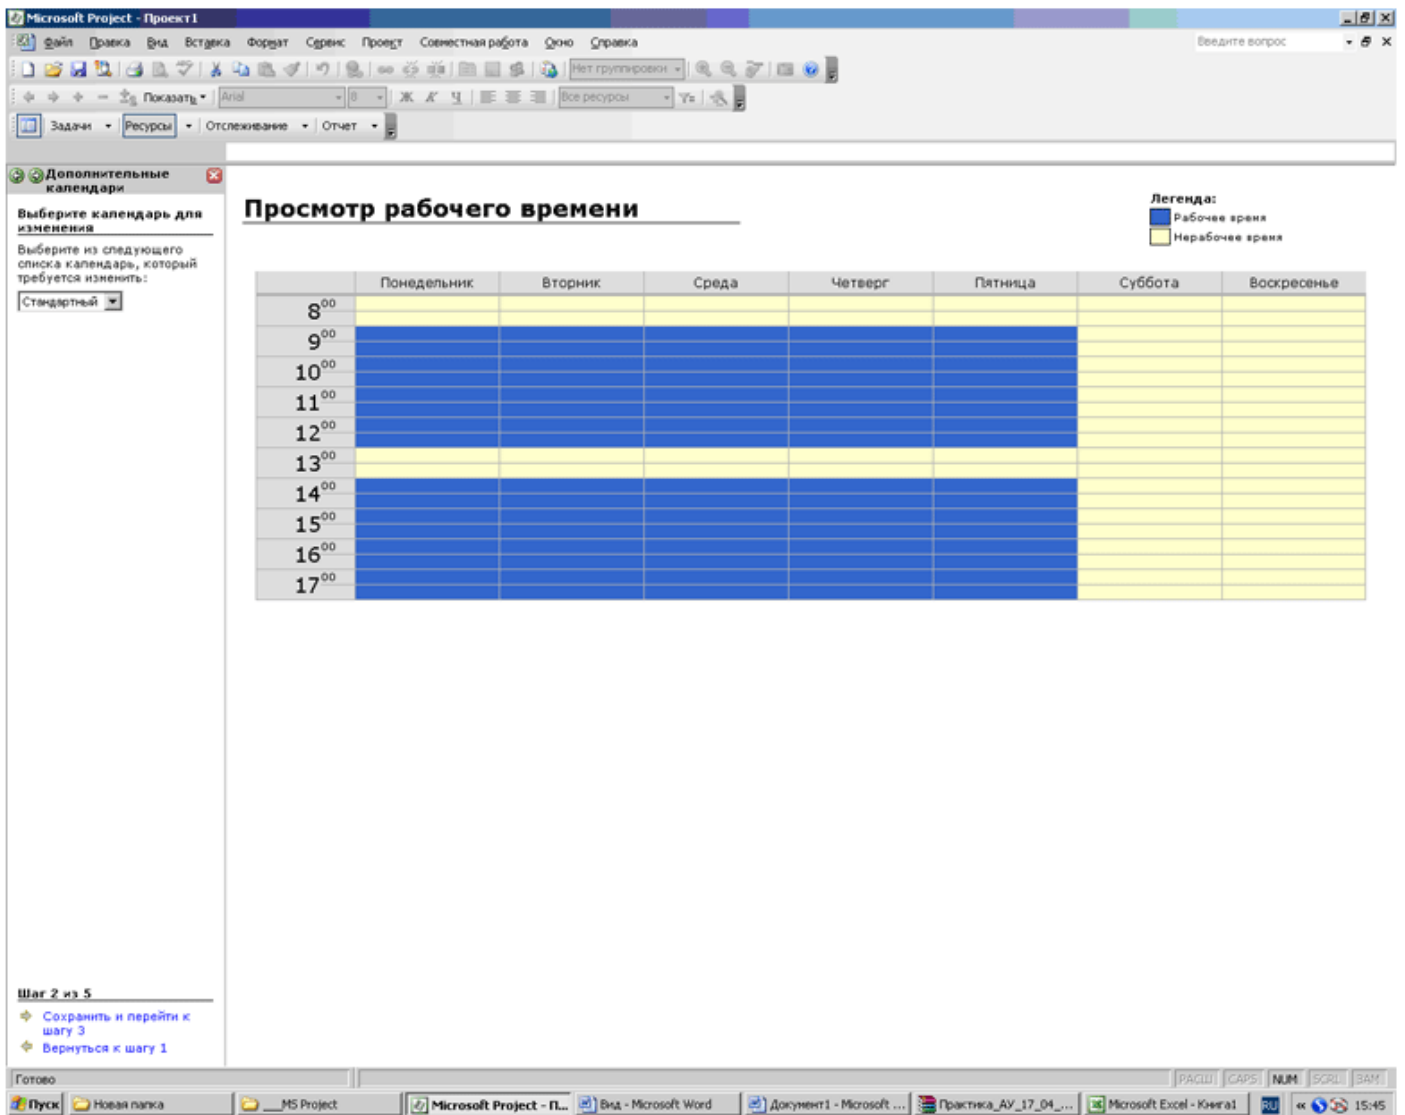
Microsoft Project - Проект1

Файл Правка Вид Вставка Формат Сервис Проект Совместная работа Окно Справка

Введите вопрос

Нет группировки

Показать Arial 8 Ж К Ч Все ресурсы

Задачи Ресурсы Отслеживание Отчет

Дополнительные календари

Выберите календарь для изменения

Выберите из следующего списка календарь, который требуется изменить:

Стандартный

Просмотр рабочего времени

Легенда:
Рабочее время
Нерабочее время

| | Понедельник | Вторник | Среда | Четверг | Пятница | Суббота | Воскресенье |
|---|---|---|---|---|---|---|---|
| $8^{00}$ | | | | | | | |
| $9^{00}$ | | | | | | | |
| $10^{00}$ | | | | | | | |
| $11^{00}$ | | | | | | | |
| $12^{00}$ | | | | | | | |
| $13^{00}$ | | | | | | | |
| $14^{00}$ | | | | | | | |
| $15^{00}$ | | | | | | | |
| $16^{00}$ | | | | | | | |
| $17^{00}$ | | | | | | | |

Шаг 2 из 5

Сохранить и перейти к шагу 3

Вернуться к шагу 1

Готово

РАСШ CAPS NUM SCRL ЗАМ

Пуск Новая папка __MS Project Microsoft Project - П... Вид - Microsoft Word Документ1 - Microsoft ... Практика_АУ_17_04_... Microsoft Excel - Книга1 RU 15:45